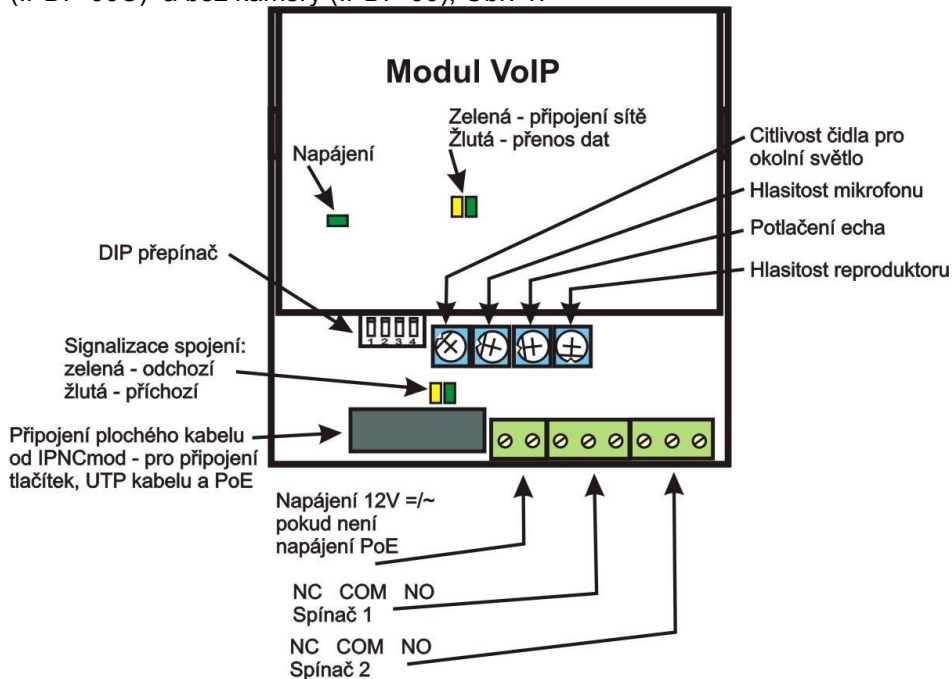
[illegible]

Modul VoIP

Zelená - připojení sítě
Žlutá - přenos dat

Napájení

Citlivost čidla pro okolní světlo

Hlasitost mikrofonu

Potlačení echa

Hlasitost reproduktoru

DIP přepínač

1 2 3 4

Signalizace spojení:
zelená - odchozí
žlutá - příchozí

Připojení plochého kabelu od IPNCmod - pro připojení tlačítek, UTP kabelu a PoE

Napájení 12V =/~ pokud není napájení PoE

NC COM NO
Spínač 1

NC COM NO
Spínač 2